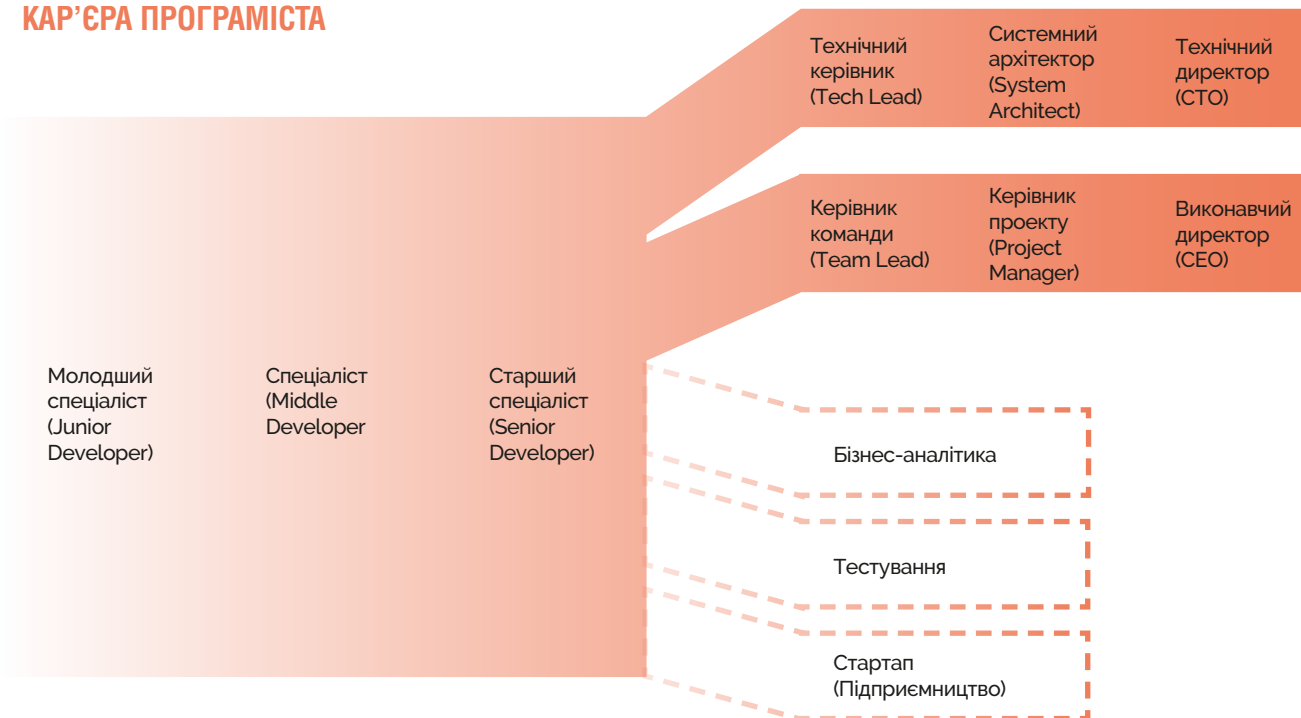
КАР'ЄРА ПРОГРАМІСТА

Технічний керівник (Tech Lead)

Системний архітектор (System Architect)

Технічний директор (CTO)

Керівник команди (Team Lead)

Керівник проекту (Project Manager)

Виконавчий директор (CEO)

Молодший спеціаліст (Junior Developer)

Спеціаліст (Middle Developer

Старший спеціаліст (Senior Developer)

Бізнес-аналітика

Тестування

Стартап (Підприємництво)